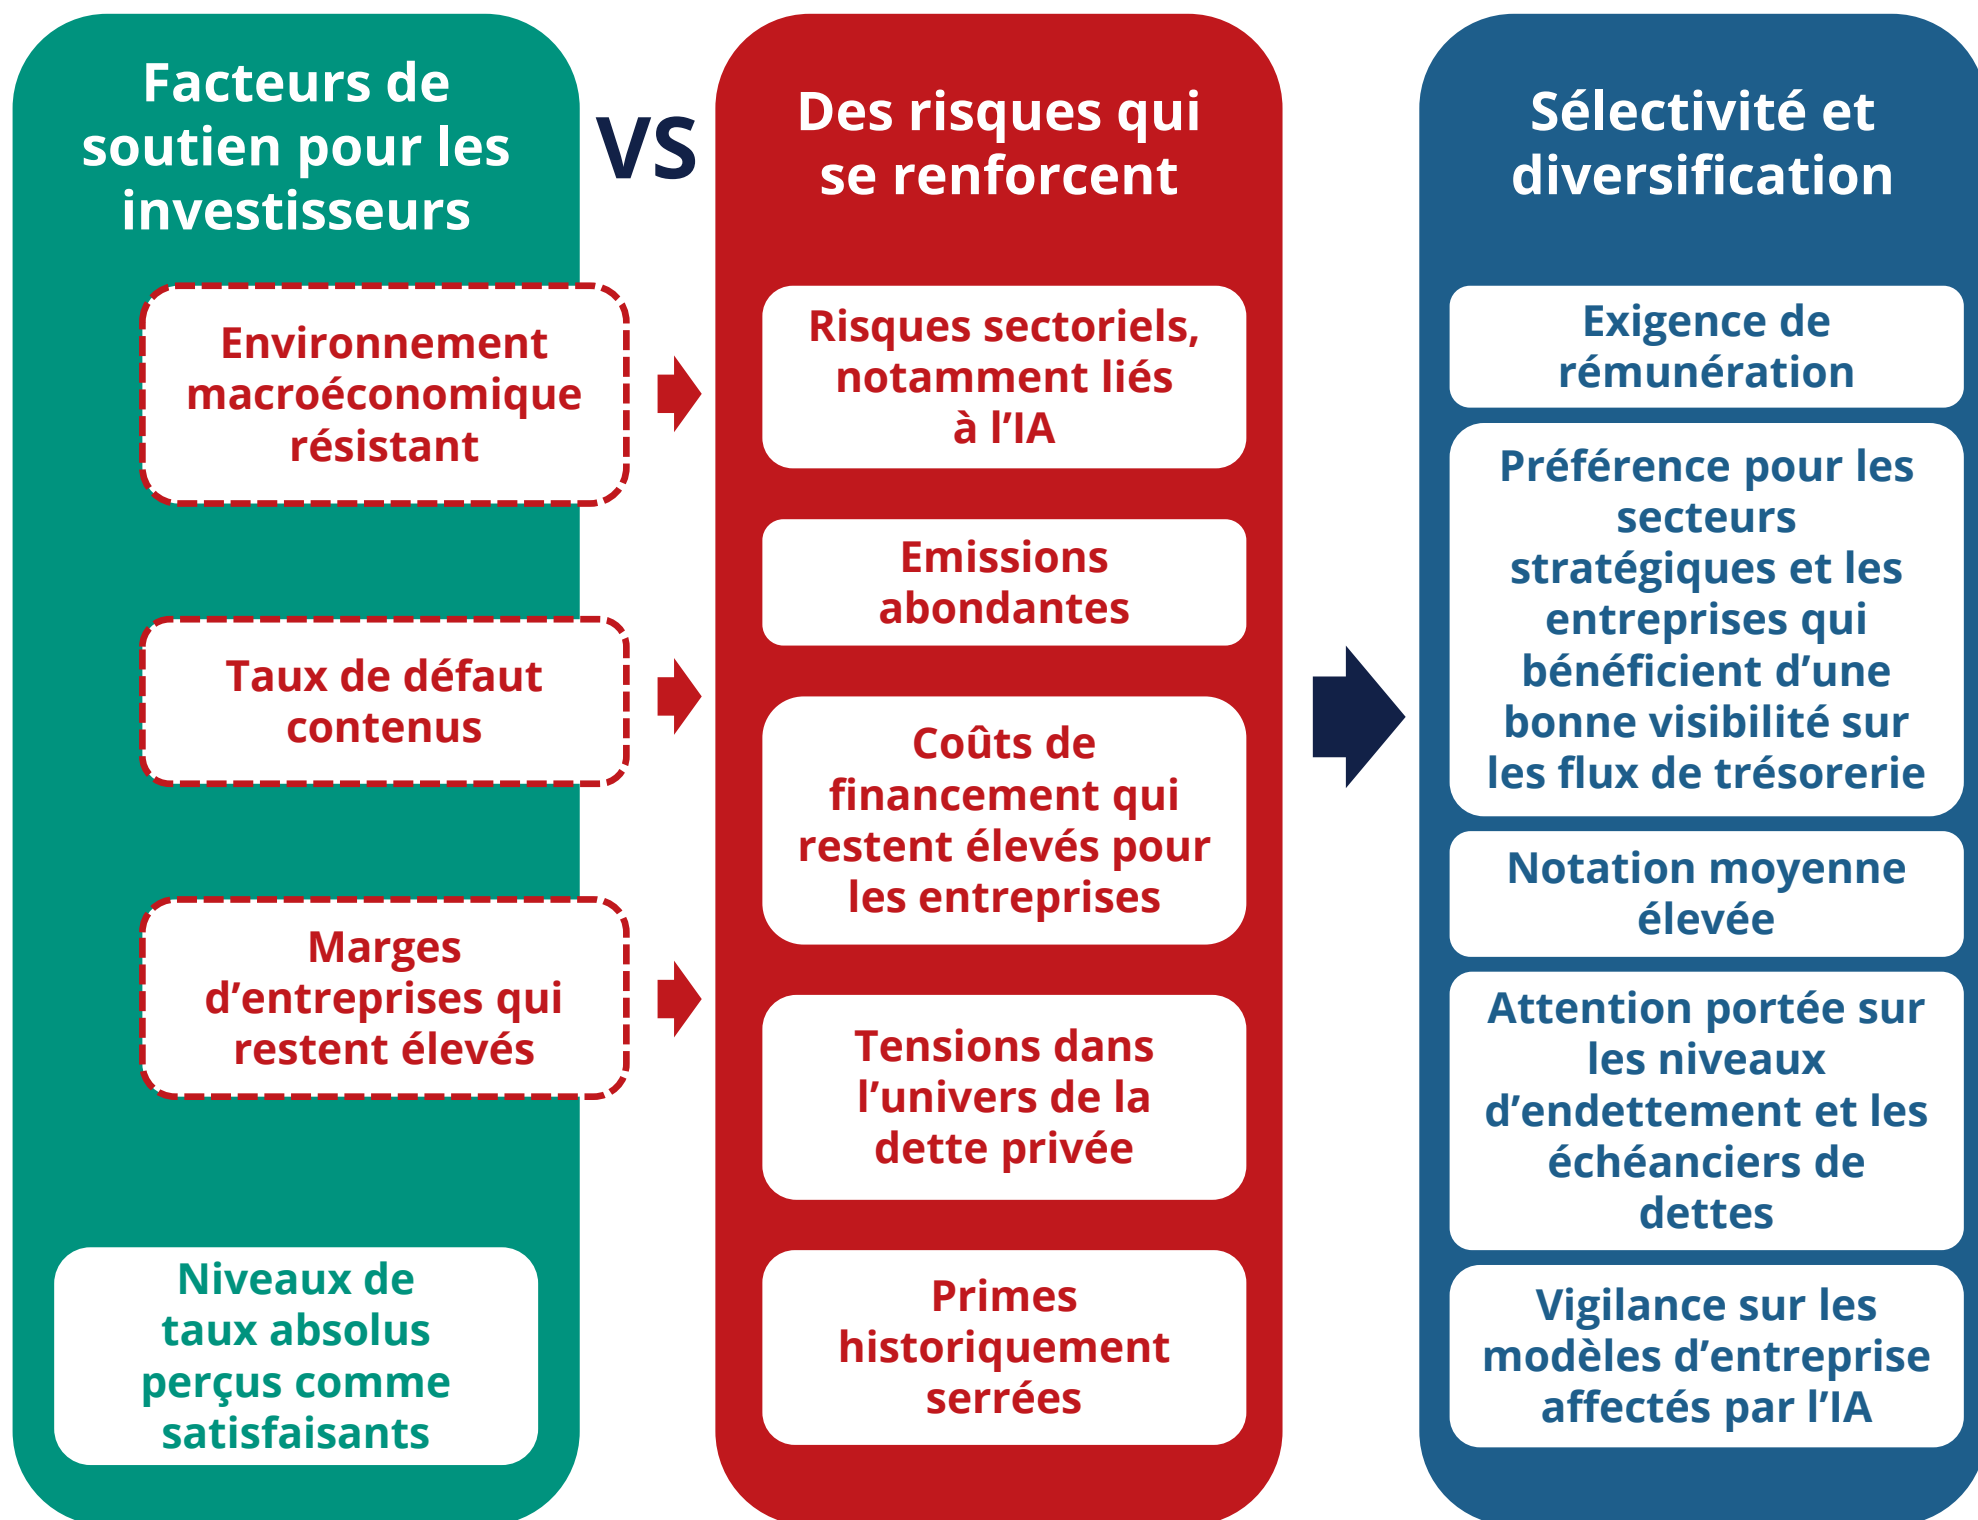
Facteurs de soutien pour les investisseurs

VS

Des risques qui se renforcent

Sélectivité et diversification

Environnement macroéconomique résistant

Taux de défaut contenus

Marges d'entreprises qui restent élevés

Niveaux de taux absolus perçus comme satisfaisants

Risques sectoriels, notamment liés à l'IA

Emissions abondantes

Coûts de financement qui restent élevés pour les entreprises

Tensions dans l'univers de la dette privée

Primes historiquement serrées

Exigence de rémunération

Préférence pour les secteurs stratégiques et les entreprises qui bénéficient d'une bonne visibilité sur les flux de trésorerie

Notation moyenne élevée

Attention portée sur les niveaux d'endettement et les échéanciers de dettes

Vigilance sur les modèles d'entreprise affectés par l'IA